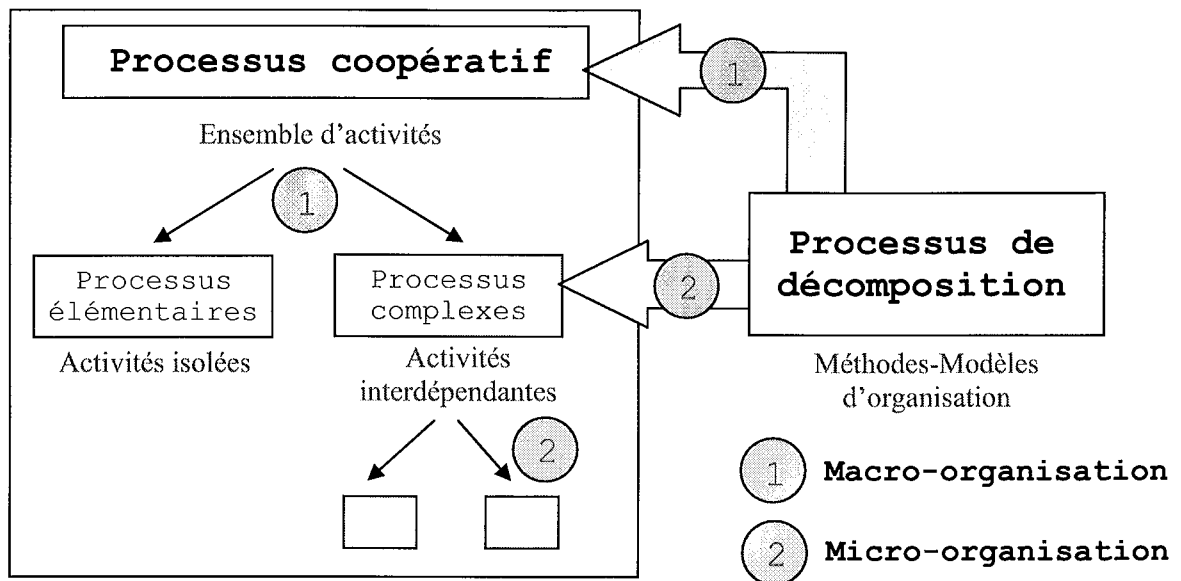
Processus coopératif

1

Ensemble d'activités

1

Processus élémentaires

Activités isolées

Processus complexes

Activités interdépendantes

2

2

Processus de décomposition

Méthodes-Modèles d'organisation

1 Macro-organisation

2 Micro-organisation